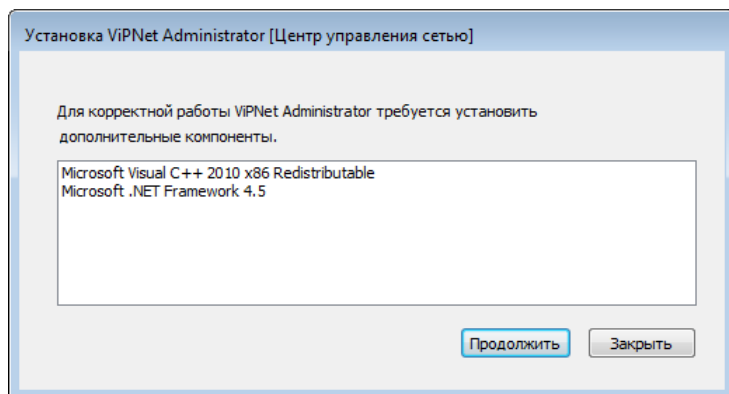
Установка ViPNet Administrator [Центр управления сетью]

Для корректной работы ViPNet Administrator требуется установить дополнительные компоненты.

Microsoft Visual C++ 2010 x86 Redistributable
Microsoft .NET Framework 4.5

Продолжить

Закрыть